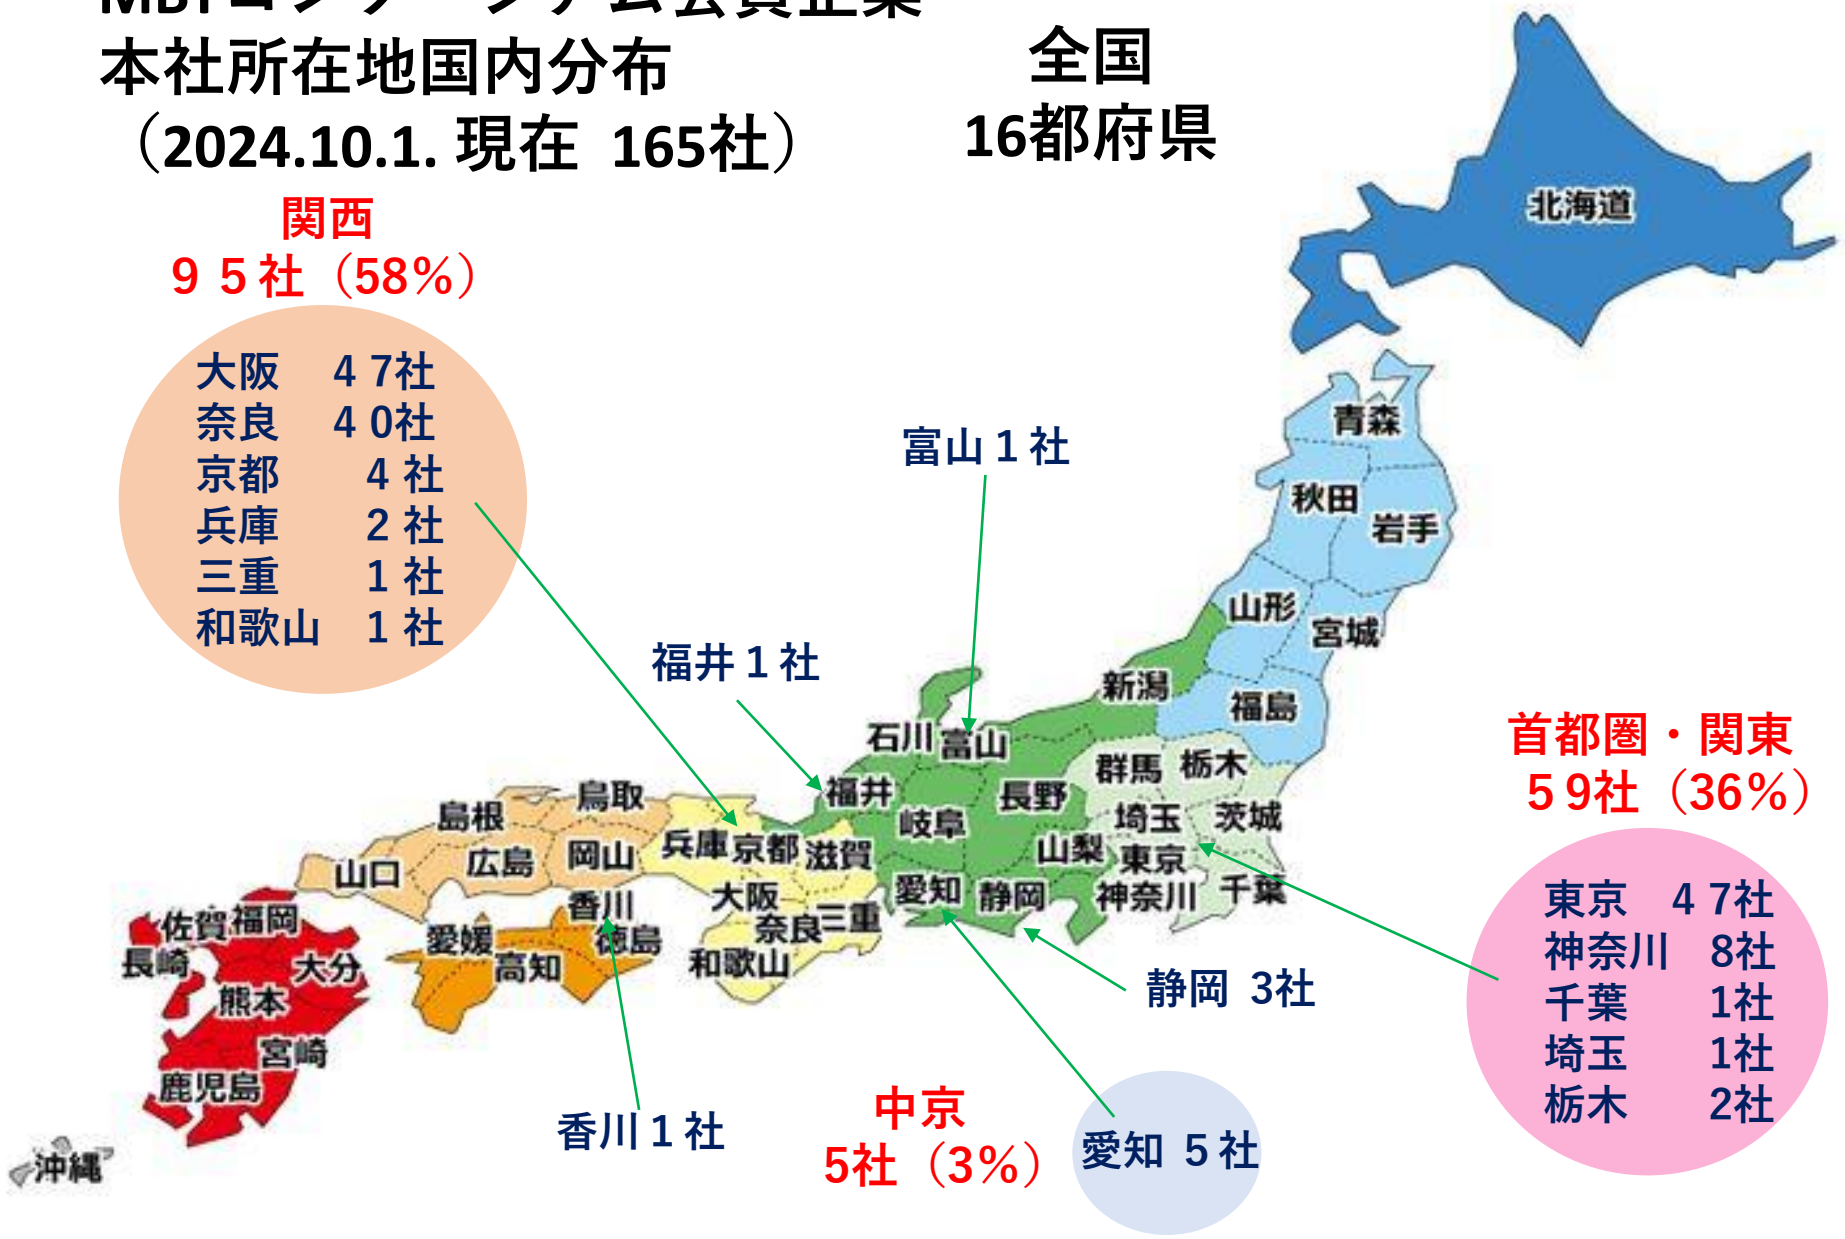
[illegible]
本社所在地国内分布
（2024.10.1. 現在 165社）

全国
16都府県

関西
９５社（58%）

大阪 ４7社
奈良 ４0社
京都 ４社
兵庫 ２社
三重 １社
和歌山 １社

富山１社

福井１社

北海道
青森
秋田
岩手
山形
宮城
新潟
福島
石川
富山
群馬
栃木
福井
長野
岐阜
埼玉
茨城
山梨
東京
愛知
静岡
神奈川
千葉
島根
鳥取
兵庫
京都
滋賀
山口
広島
岡山
大阪
奈良
三重
香川
徳島
愛媛
高知
和歌山
佐賀
福岡
長崎
大分
熊本
宮崎
鹿児島
沖縄

首都圏・関東
５9社（36%）

東京 ４7社
神奈川 8社
千葉 1社
埼玉 1社
栃木 2社

静岡 3社

香川１社

中京
5社（3%）

愛知 ５社